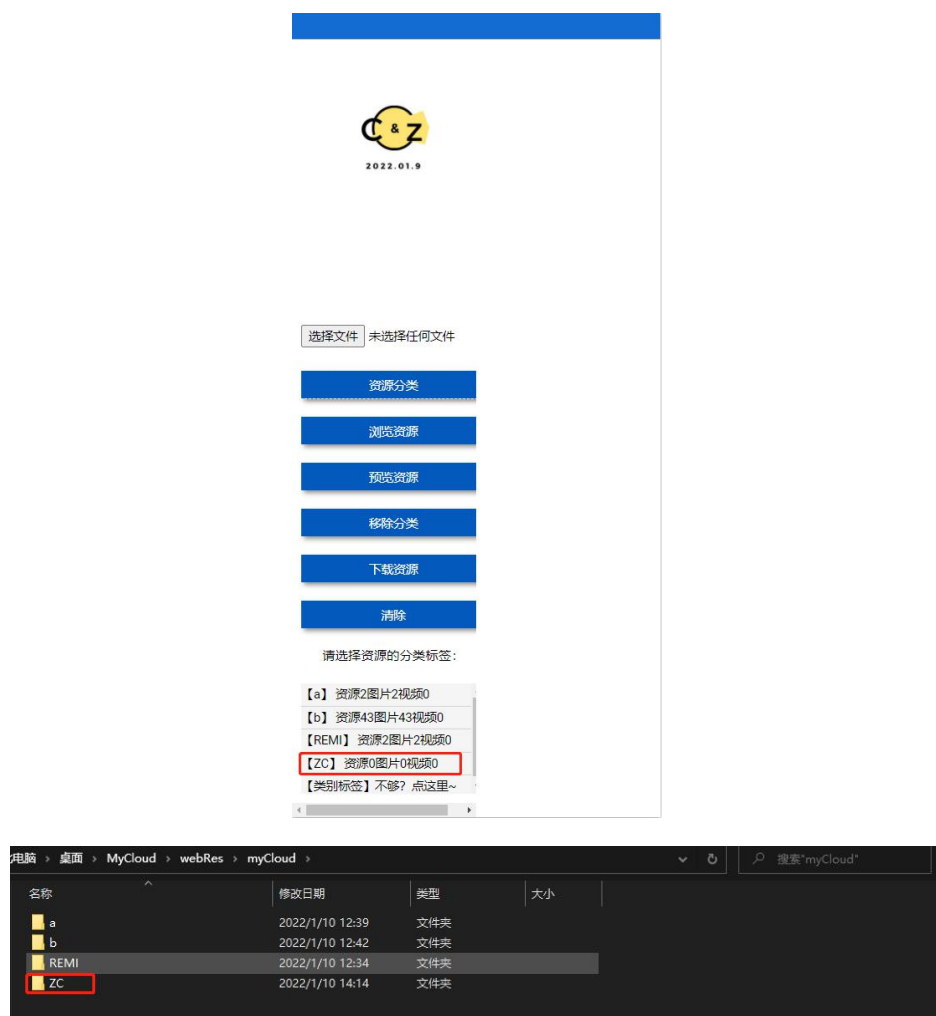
C & Z
2022.01.9

选择文件 未选择任何文件

资源分类

浏览资源

预览资源

移除分类

下载资源

清除

请选择资源的分类标签:

【a】资源2图片2视频0
【b】资源43图片43视频0
【REMI】资源2图片2视频0
【ZC】资源0图片0视频0
【类别标签】不够?点这里~

电脑 › 桌面 › MyCloud › webRes › myCloud ›

搜索"myCloud"

| 名称 | 修改日期 | 类型 | 大小 |
|---|---|---|---|
| a | 2022/1/10 12:39 | 文件夹 | |
| b | 2022/1/10 12:42 | 文件夹 | |
| REMI | 2022/1/10 12:34 | 文件夹 | |
| ZC | 2022/1/10 14:14 | 文件夹 | |